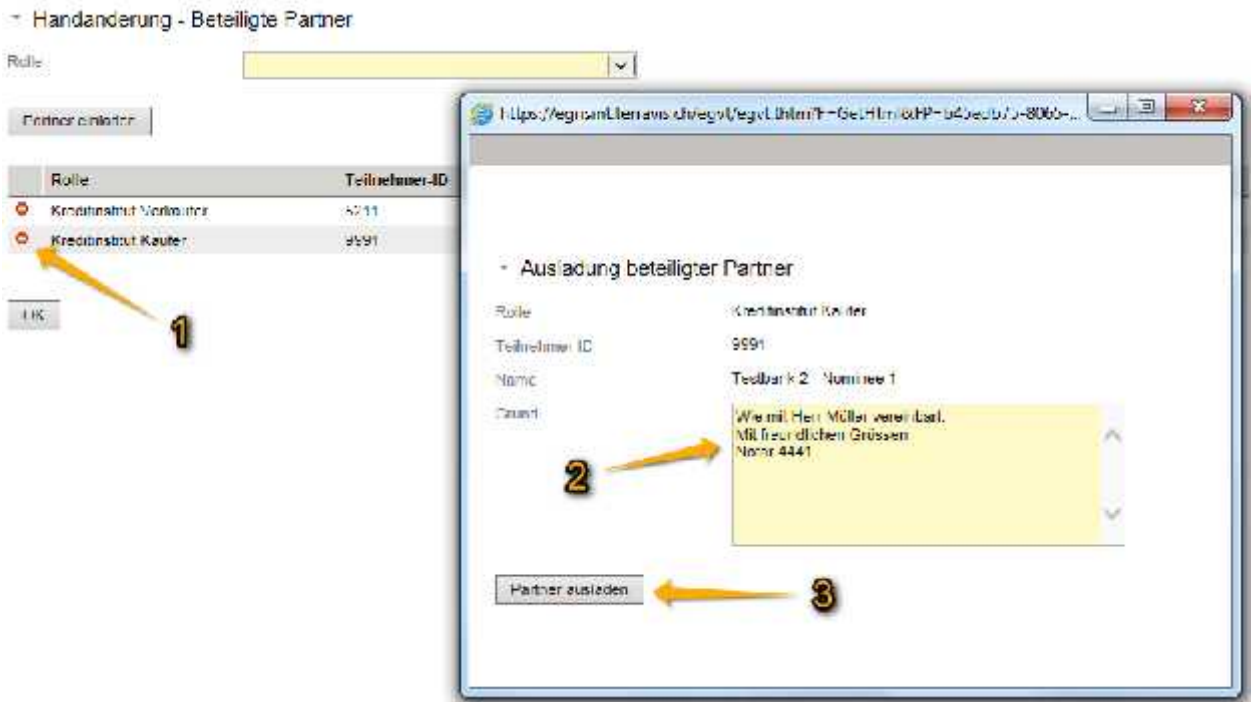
Handänderung - Beteiligte Partner

Rolle

Partner einladen

| Rolle | Teilnehmer-ID |
|---|---|
| Kreditinstitut Verkäufer | 5711 |
| Kreditinstitut Käufer | 9991 |

OK

1

https://egrisnt.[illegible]/egvt/egvt.html?F=GetHtml&HP=b45ec5/5-8065-...

Ausladung beteiligter Partner

Rolle Kreditinstitut Käufer

Teilnehmer ID 9991

Name Testbank 2 - Nominee 1

Grund
Wie mit Herr Müller vereinbart.
Mit freundlichen Grüssen
Notar 4441

2

Partner ausladen

3